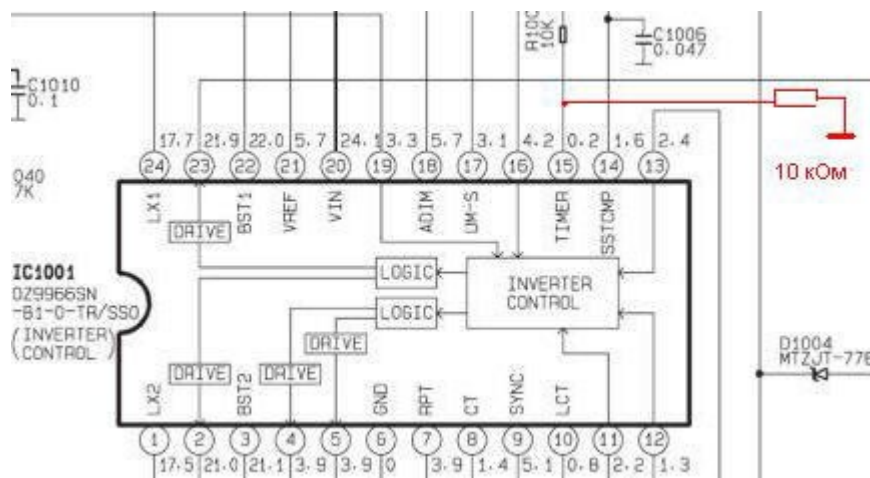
C1010
0.1

R10
10K

C1006
0.047

17.7 21.9 22.0 5.7 24.1 13.3 5.7 3.1 4.2 0.2 1.6 2.4

24 23 22 21 20 19 18 17 16 15 14 13

10 кОм

040
7K

LX1 BST1 VREF VIN ADIM UM-S TIMER SSTCMP

DRIVE

IC1001
OZ9966SN
-B1-0-TR/SSO
(INVERTER
CONTROL)

LOGIC
LOGIC

INVERTER
CONTROL

DRIVE

D1004
MTZJT-776

DRIVE DRIVE

LX2 BST2 GND RPT CT SYNC LCT

1 2 3 4 5 6 7 8 9 10 11 12

17.5 21.0 21.1 3.9 3.9 0 3.9 1.4 5.1 0.8 2.2 1.3